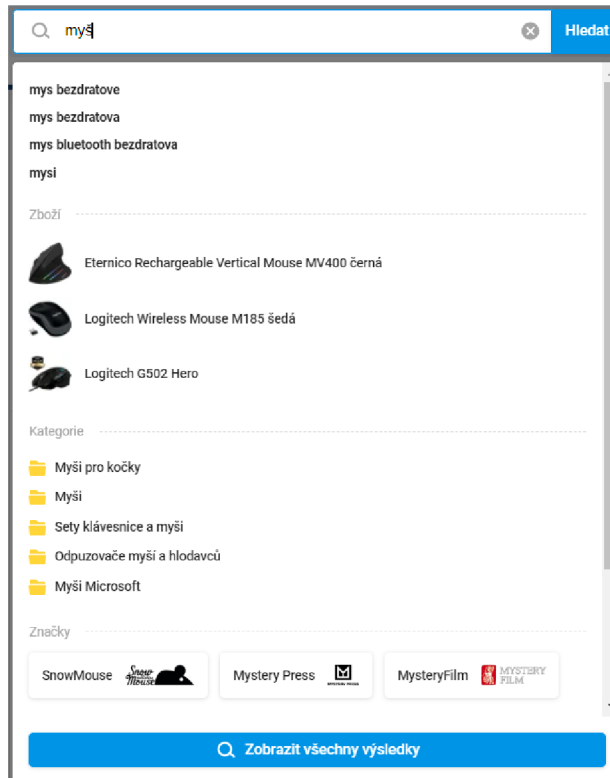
myš

Hledat

mys bezdratove
mys bezdratova
mys bluetooth bezdratova
mysi

Zboží

Eternico Rechargeable Vertical Mouse MV400 černá

Logitech Wireless Mouse M185 šedá

Logitech G502 Hero

Kategorie

Myši pro kočky
Myši
Sety klávesnice a myši
Odpuzovače myší a hlodavců
Myši Microsoft

Značky

SnowMouse Snow Mouse

Mystery Press M

MysteryFilm MYSTERY FILM

Zobrazit všechny výsledky